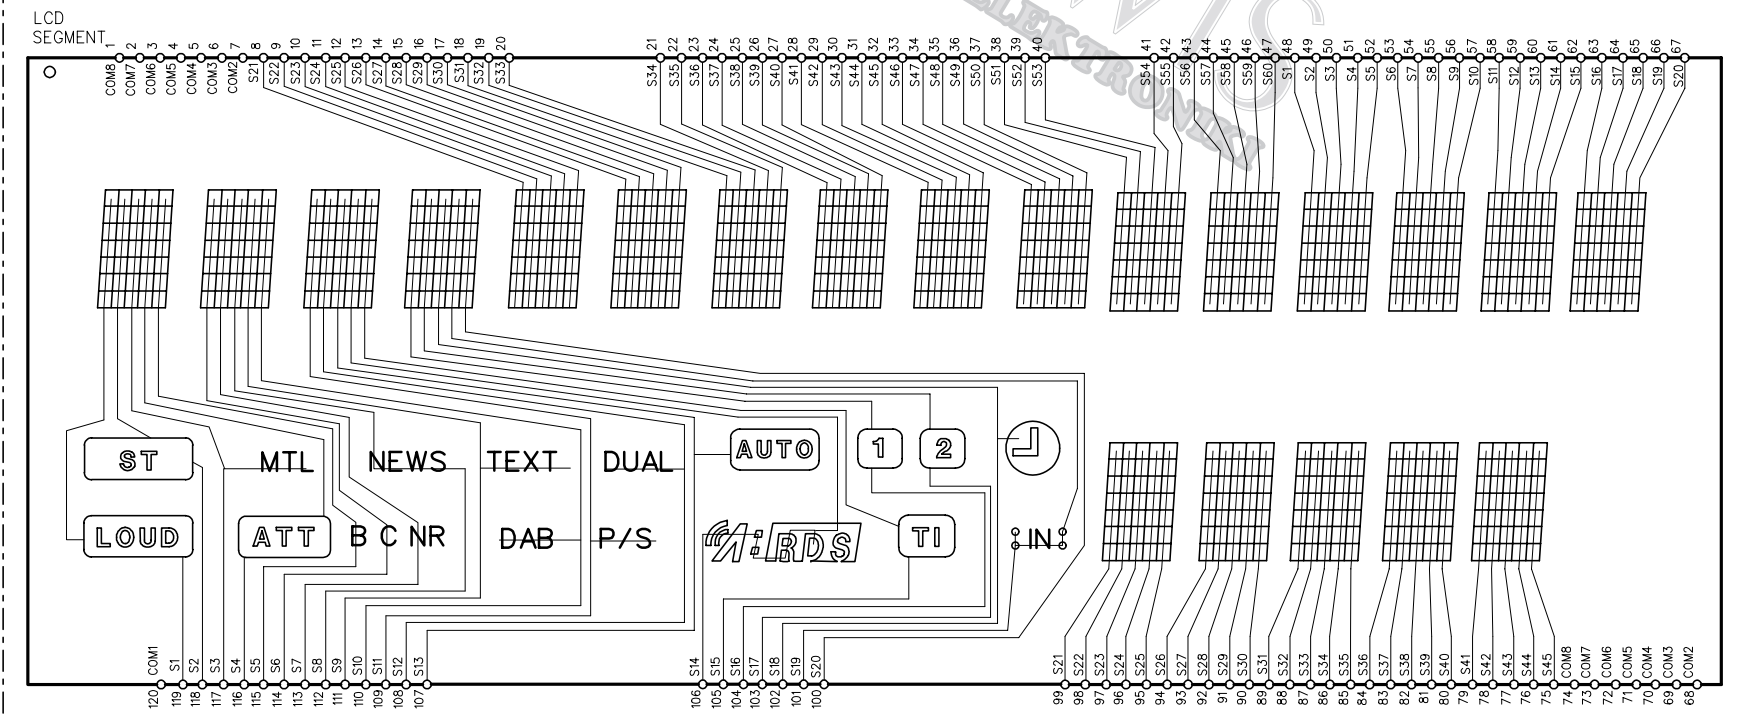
LCD SEGMENT

1 2 3 4 5 6 7 8 9 10 11 12 13 14 15 16 17 18 19 20
COM8 COM7 COM6 COM5 COM4 COM3 COM2 S21 S22 S23 S24 S25 S26 S27 S28 S29 S30 S31 S32 S33

21 22 23 24 25 26 27 28 29 30 31 32 33 34 35 36 37 38 39 40 41 42 43 44 45 46 47 48 49 50 51 52 53 54 55 56 57 58 59 60 61 62 63 64 65 66 67
S34 S35 S36 S37 S38 S39 S40 S41 S42 S43 S44 S45 S46 S47 S48 S49 S50 S51 S52 S53 S54 S55 S56 S57 S58 S59 S60 S1 S2 S3 S4 S5 S6 S7 S8 S9 S10 S11 S12 S13 S14 S15 S16 S17 S18 S19 S20

ELEKTRONIK

ST MTL NEWS TEXT DUAL AUTO 1 2

LOUD ATT B C NR DAB P/S RDS TI IN

COM1 S1 S2 S3 S4 S5 S6 S7 S8 S9 S10 S11 S12 S13
120 119 118 117 116 115 114 113 112 111 110 109 108 107

S14 S15 S16 S17 S18 S19 S20
106 105 104 103 102 101 100

S21 S22 S23 S24 S25 S26 S27 S28 S29 S30 S31 S32 S33 S34 S35 S36 S37 S38 S39 S40 S41 S42 S43 S44 S45 COM8 COM7 COM6 COM5 COM4 COM3 COM2
99 98 97 96 95 94 93 92 91 90 89 88 87 86 85 84 83 82 81 80 79 78 77 76 75 74 73 72 71 70 69 68